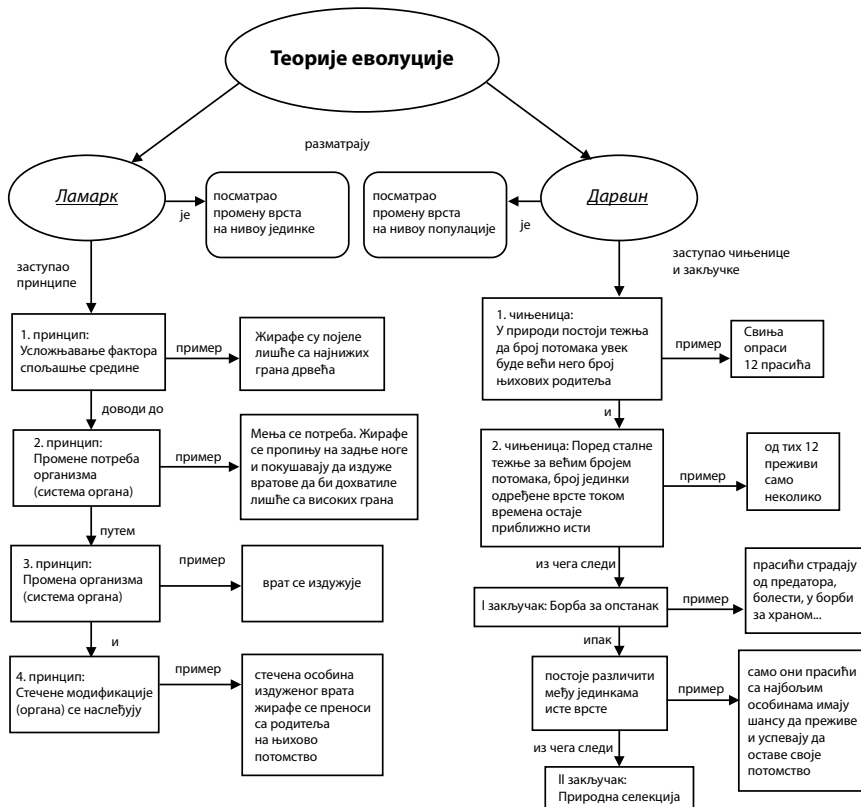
Теорије еволуције

разматрају

Ламарк

је

посматрао промену врста на нивоу јединке

заступао принципе

1. принцип: Усложњавање фактора спољашње средине

пример

Жирафе су појеле лишће са најнижих грана дрвећа

доводи до

2. принцип: Промене потреба организма (система органа)

пример

Мења се потреба. Жирафе се пропињу на задње ноге и покушавају да издуже вратове да би дохватиле лишће са високих грана

путем

3. принцип: Промена организма (система органа)

пример

врат се издужује

и

4. принцип: Стечене модификације (органа) се наслеђују

пример

стечена особина издуженог врата жирафе се преноси са родитеља на њихово потомство

Дарвин

је

посматрао промену врста на нивоу популације

заступао чињенице и закључке

1. чињеница: У природи постоји тежња да број потомака увек буде већи него број њихових родитеља

пример

Свиња опраси 12 прасића

и

2. чињеница: Поред сталне тежње за већим бројем потомака, број јединки одређене врсте током времена остаје приближно исти

пример

од тих 12 преживи само неколико

из чега следи

I закључак: Борба за опстанак

пример

прасићи страдају од предатора, болести, у борби за храном...

ипак

постоје различити међу јединкама исте врсте

пример

само они прасићи са најбољим особинама имају шансу да преживе и успевају да оставе своје потомство

из чега следи

II закључак: Природна селекција